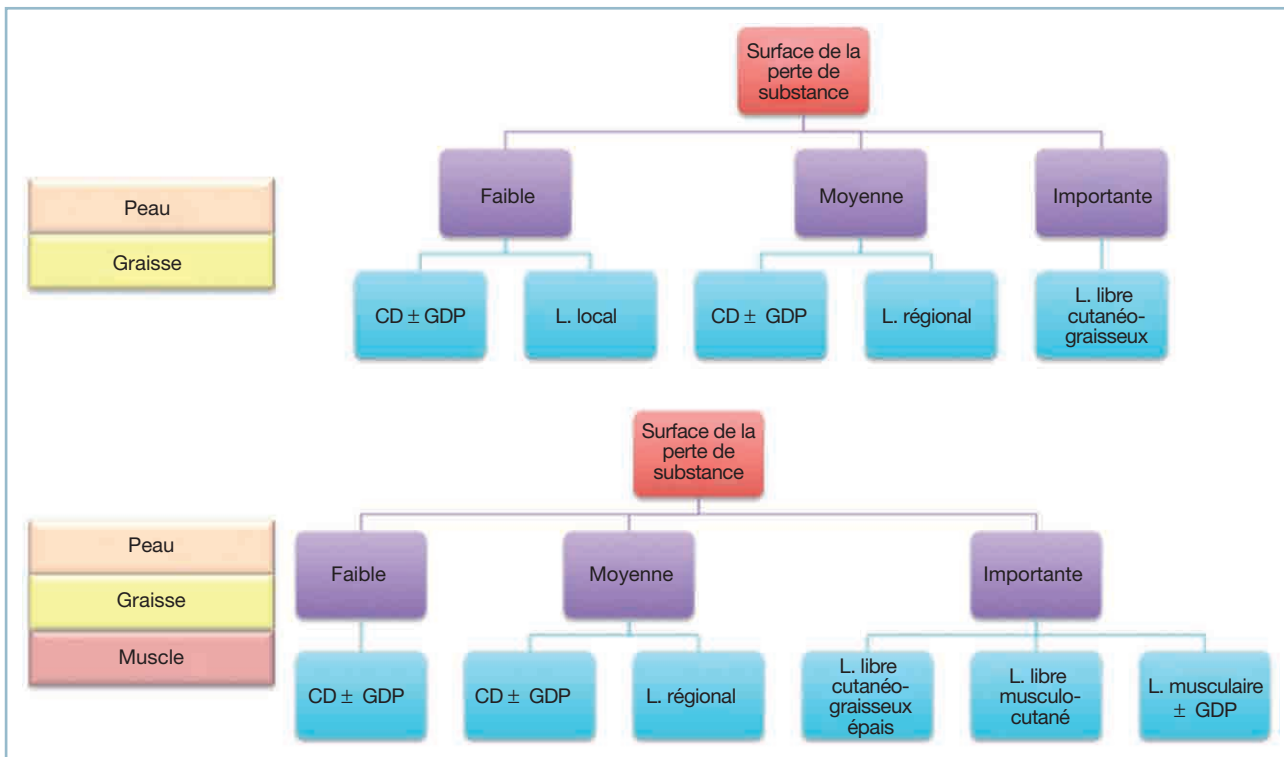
Peau

Graisse

Surface de la perte de substance

Faible

Moyenne

Importante

CD $\pm$ GDP

L. local

CD $\pm$ GDP

L. régional

L. libre cutanéo-graisseux

Peau

Graisse

Muscle

Surface de la perte de substance

Faible

Moyenne

Importante

CD $\pm$ GDP

CD $\pm$ GDP

L. régional

L. libre cutanéo-graisseux épais

L. libre musculo-cutané

L. musculaire $\pm$ GDP